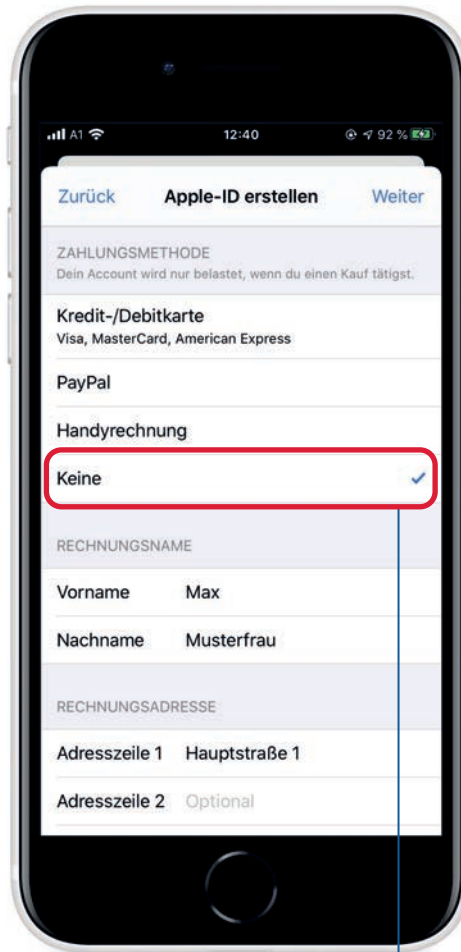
A1 12:40 92 %

Zurück Apple-ID erstellen Weiter

ZAHLUNGSMETHODE
Dein Account wird nur belastet, wenn du einen Kauf tätigst.

Kredit-/Debitkarte
Visa, MasterCard, American Express

PayPal

Handyrechnung

Keine

RECHNUNGSNAME

Vorname Max

Nachname Musterfrau

RECHNUNGSADRESSE

Adresszeile 1 Hauptstraße 1

Adresszeile 2 Optional